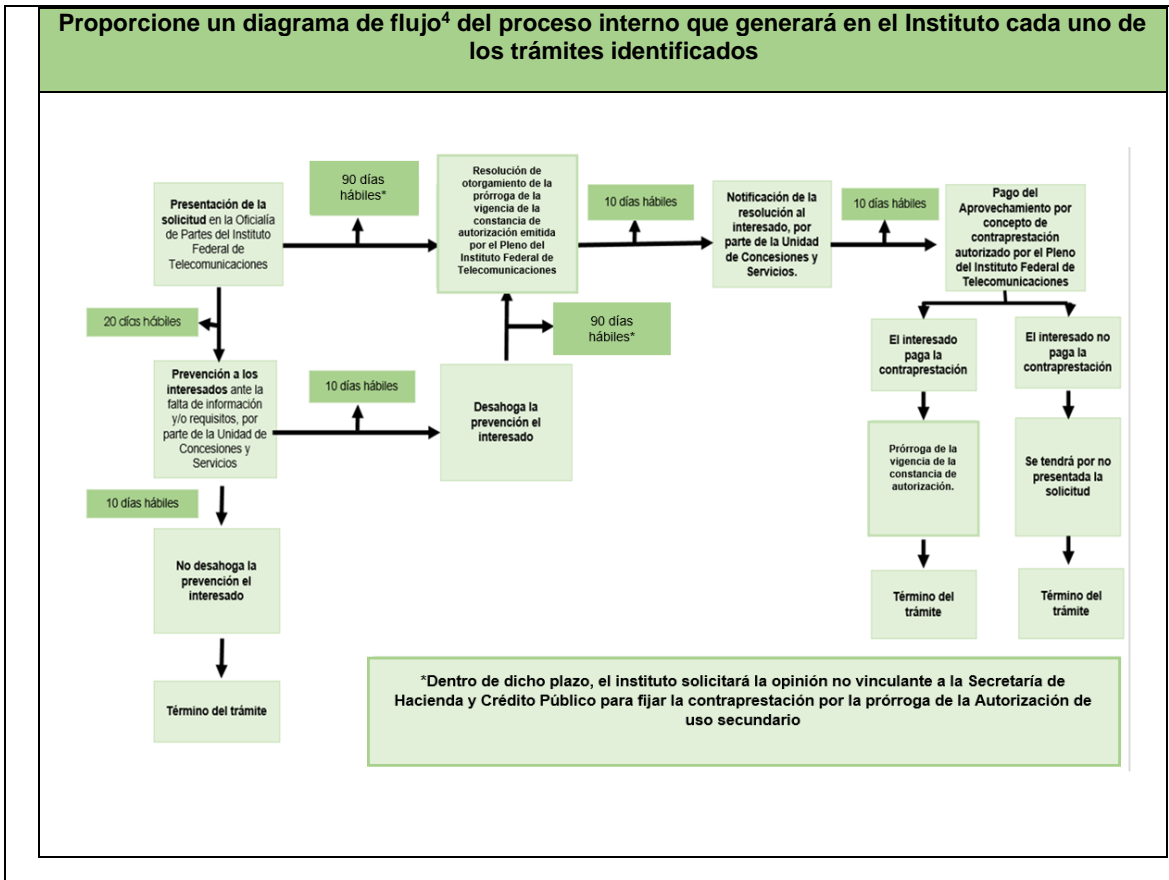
Proporcione un diagrama de flujo$^4$ del proceso interno que generará en el Instituto cada uno de los trámites identificados

Presentación de la solicitud en la Oficialía de Partes del Instituto Federal de Telecomunicaciones

90 días hábiles*

Resolución de otorgamiento de la prórroga de la vigencia de la constancia de autorización emitida por el Pleno del Instituto Federal de Telecomunicaciones

10 días hábiles

Notificación de la resolución al interesado, por parte de la Unidad de Concesiones y Servicios.

10 días hábiles

Pago del Aprovechamiento por concepto de contraprestación autorizado por el Pleno del Instituto Federal de Telecomunicaciones

20 días hábiles

90 días hábiles*

El interesado paga la contraprestación

El interesado no paga la contraprestación

Prevención a los interesados ante la falta de información y/o requisitos, por parte de la Unidad de Concesiones y Servicios

10 días hábiles

Desahoga la prevención el interesado

Prórroga de la vigencia de la constancia de autorización.

Se tendrá por no presentada la solicitud

10 días hábiles

No desahoga la prevención el interesado

Término del trámite

Término del trámite

Término del trámite

*Dentro de dicho plazo, el instituto solicitará la opinión no vinculante a la Secretaría de Hacienda y Crédito Público para fijar la contraprestación por la prórroga de la Autorización de uso secundario